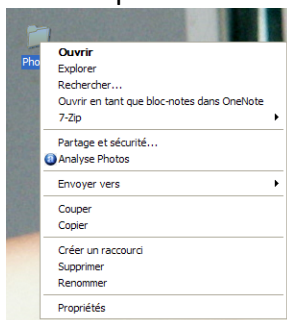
Pho

Ouvrir
Explorer
Rechercher...
Ouvrir en tant que bloc-notes dans OneNote
7-Zip

Partage et sécurité...
Analyse Photos

Envoyer vers

Couper
Copier

Créer un raccourci
Supprimer
Renommer

Propriétés